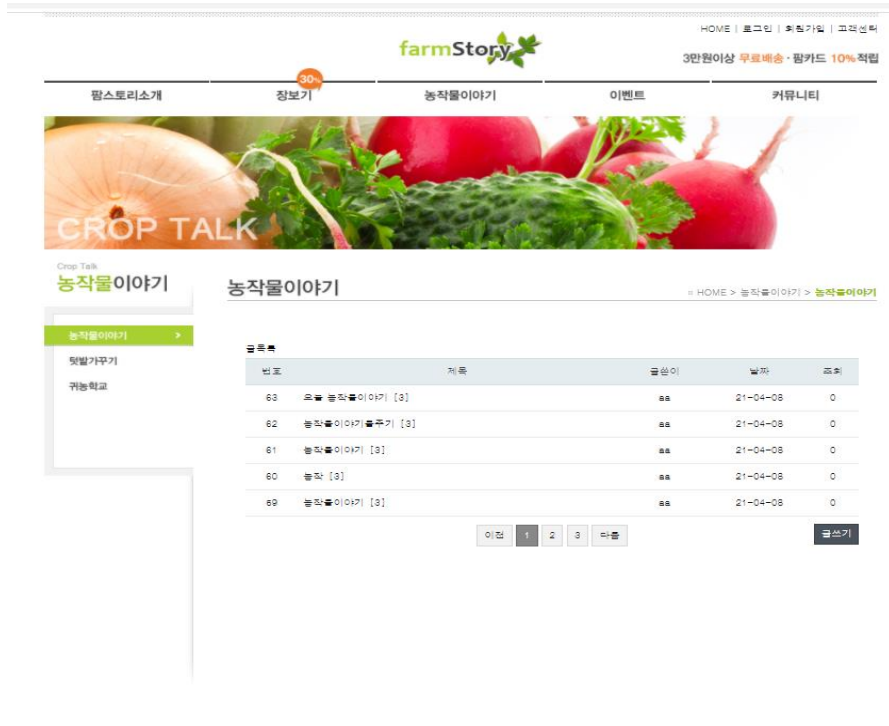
HOME | 로그인 | 회원가입 | 고객센터

farmStory

3만원이상 무료배송 · 팜카드 10%적립

팜스토리소개 | 30% 장보기 | 농작물이야기 | 이벤트 | 커뮤니티

CROP TALK

Crop Talk
농작물이야기

농작물이야기 >
텃밭가꾸기
귀농학교

농작물이야기

HOME > 농작물이야기 > 농작물이야기

글목록

| 번호 | 제목 | 글쓴이 | 날짜 | 조회 |
|---|---|---|---|---|
| 63 | 오늘 농작물이야기 [3] | aa | 21-04-08 | 0 |
| 62 | 농작물이야기좀주기 [3] | aa | 21-04-08 | 0 |
| 61 | 농작물이야기 [3] | aa | 21-04-08 | 0 |
| 60 | 농작 [3] | aa | 21-04-08 | 0 |
| 59 | 농작물이야기 [3] | aa | 21-04-08 | 0 |

이전 1 2 3 다음

글쓰기